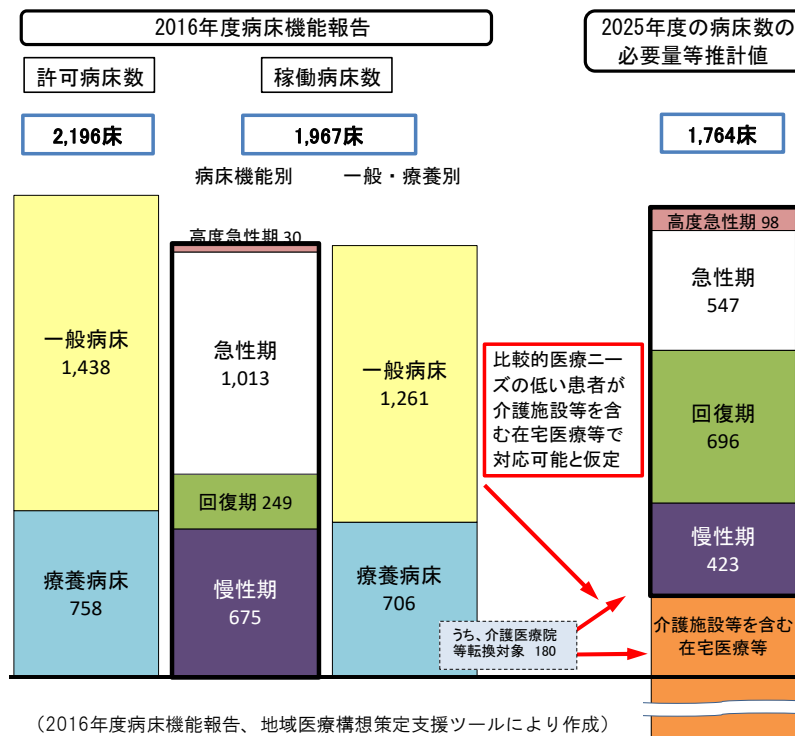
2016年度病床機能報告

2025年度の病床数の必要量等推計値

許可病床数

稼働病床数

2,196床

1,967床

1,764床

病床機能別

一般・療養別

一般病床 1,438

療養病床 758

高度急性期 30

急性期 1,013

回復期 249

慢性期 675

一般病床 1,261

療養病床 706

比較的医療ニーズの低い患者が介護施設等を含む在宅医療等で対応可能と仮定

うち、介護医療院等転換対象 180

高度急性期 98

急性期 547

回復期 696

慢性期 423

介護施設等を含む在宅医療等

（2016年度病床機能報告、地域医療構想策定支援ツールにより作成）